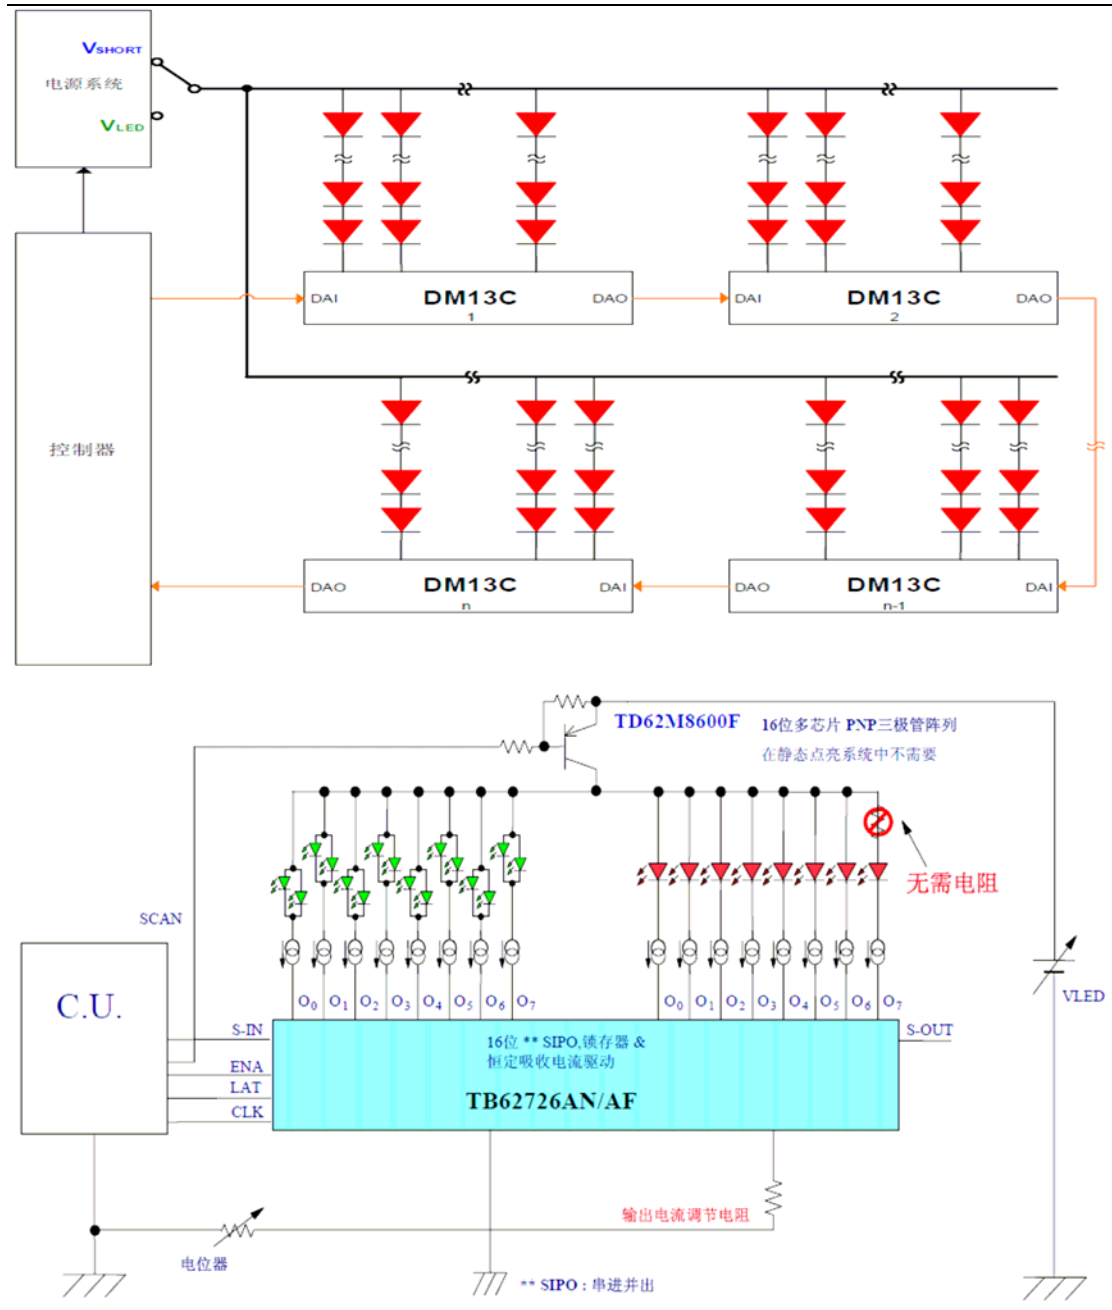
$V_{SHORT}$
电源系统
$V_{LED}$

控制器

DAI DM13C 1 DAO
DAI DM13C 2 DAO
DAO DM13C n DAI
DAO DM13C n-1 DAI

TD62M8600F 16位多芯片 PNP三极管阵列
在静态点亮系统中不需要

无需电阻

SCAN

C.U.

S-IN
ENA
LAT
CLK

$O_0$ $O_1$ $O_2$ $O_3$ $O_4$ $O_5$ $O_6$ $O_7$ $O_0$ $O_1$ $O_2$ $O_3$ $O_4$ $O_5$ $O_6$ $O_7$

16位 ** SIPO,锁存器 &
恒定吸收电流驱动
TB62726AN/AF

S-OUT

VLED

输出电流调节电阻

电位器

** SIPO : 串进并出